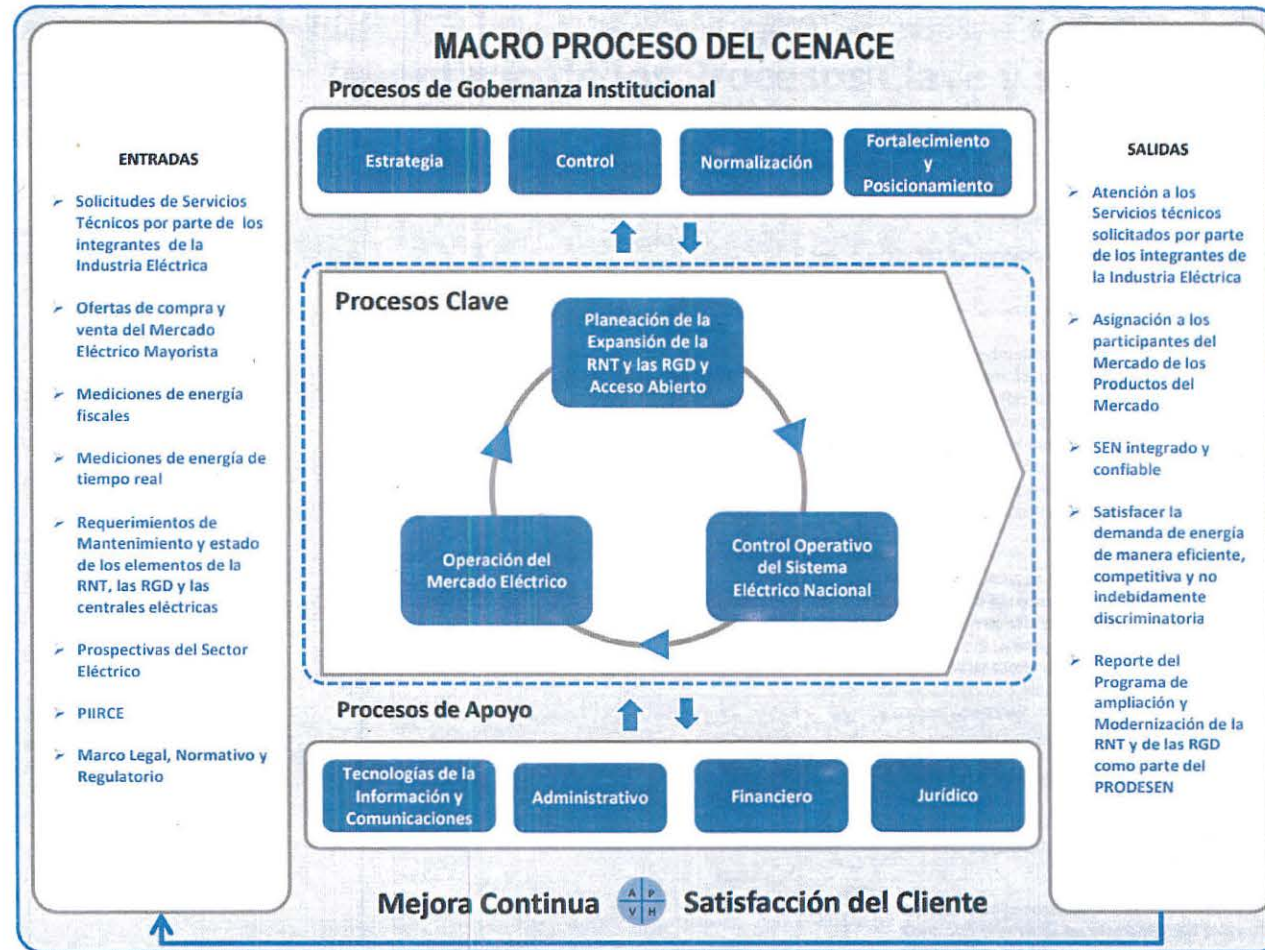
MACRO PROCESO DEL CENACE

ENTRADAS

➢ Solicitudes de Servicios Técnicos por parte de los integrantes de la Industria Eléctrica

➢ Ofertas de compra y venta del Mercado Eléctrico Mayorista

➢ Mediciones de energía fiscales

➢ Mediciones de energía de tiempo real

➢ Requerimientos de Mantenimiento y estado de los elementos de la RNT, las RGD y las centrales eléctricas

➢ Prospectivas del Sector Eléctrico

➢ PIIRCE

➢ Marco Legal, Normativo y Regulatorio

Procesos de Gobernanza Institucional

Estrategia

Control

Normalización

Fortalecimiento y Posicionamiento

Procesos Clave

Planeación de la Expansión de la RNT y las RGD y Acceso Abierto

Control Operativo del Sistema Eléctrico Nacional

Operación del Mercado Eléctrico

Procesos de Apoyo

Tecnologías de la Información y Comunicaciones

Administrativo

Financiero

Jurídico

SALIDAS

➢ Atención a los Servicios técnicos solicitados por parte de los integrantes de la Industria Eléctrica

➢ Asignación a los participantes del Mercado de los Productos del Mercado

➢ SEN integrado y confiable

➢ Satisfacer la demanda de energía de manera eficiente, competitiva y no indebidamente discriminatoria

➢ Reporte del Programa de ampliación y Modernización de la RNT y de las RGD como parte del PRODESEN

Mejora Continua A P V H Satisfacción del Cliente